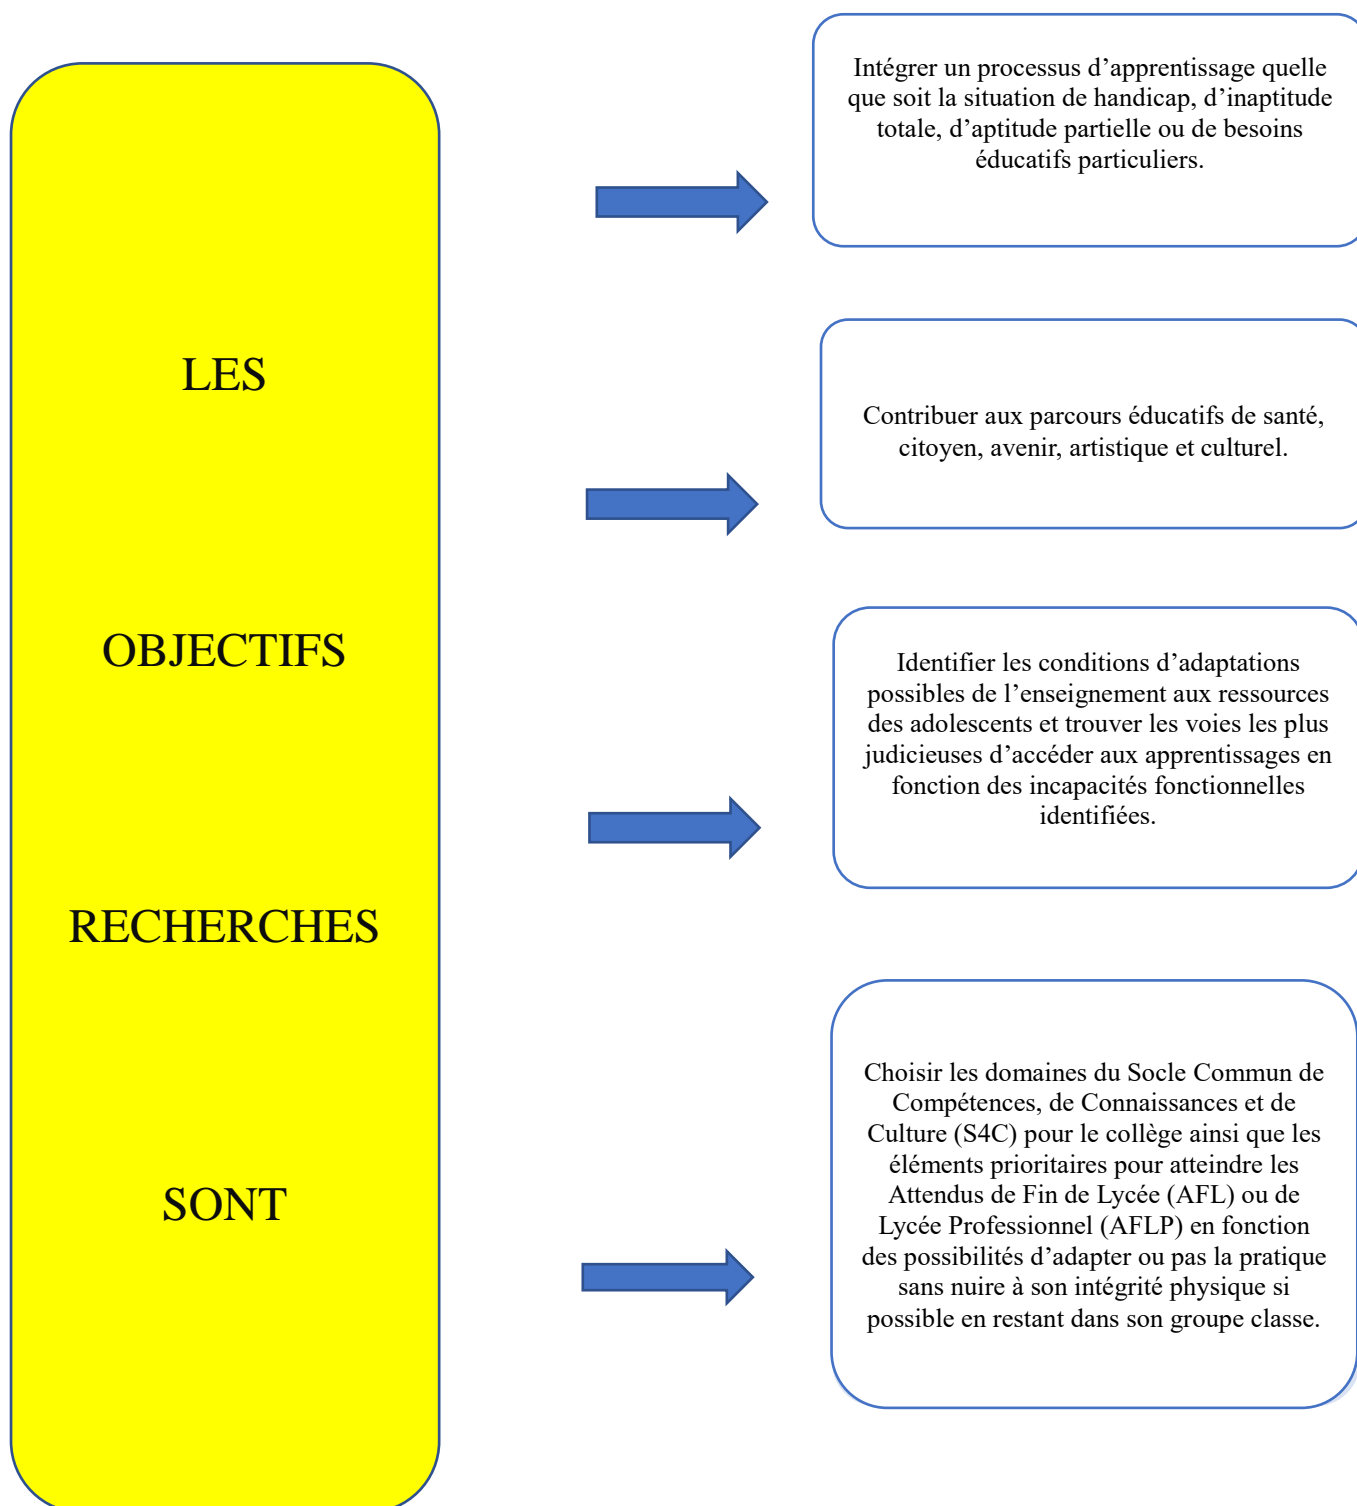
LES

OBJECTIFS

RECHERCHES

SONT

Intégrer un processus d’apprentissage quelle que soit la situation de handicap, d’inaptitude totale, d’aptitude partielle ou de besoins éducatifs particuliers.

Contribuer aux parcours éducatifs de santé, citoyen, avenir, artistique et culturel.

Identifier les conditions d’adaptations possibles de l’enseignement aux ressources des adolescents et trouver les voies les plus judicieuses d’accéder aux apprentissages en fonction des incapacités fonctionnelles identifiées.

Choisir les domaines du Socle Commun de Compétences, de Connaissances et de Culture (S4C) pour le collège ainsi que les éléments prioritaires pour atteindre les Attendus de Fin de Lycée (AFL) ou de Lycée Professionnel (AFLP) en fonction des possibilités d’adapter ou pas la pratique sans nuire à son intégrité physique si possible en restant dans son groupe classe.